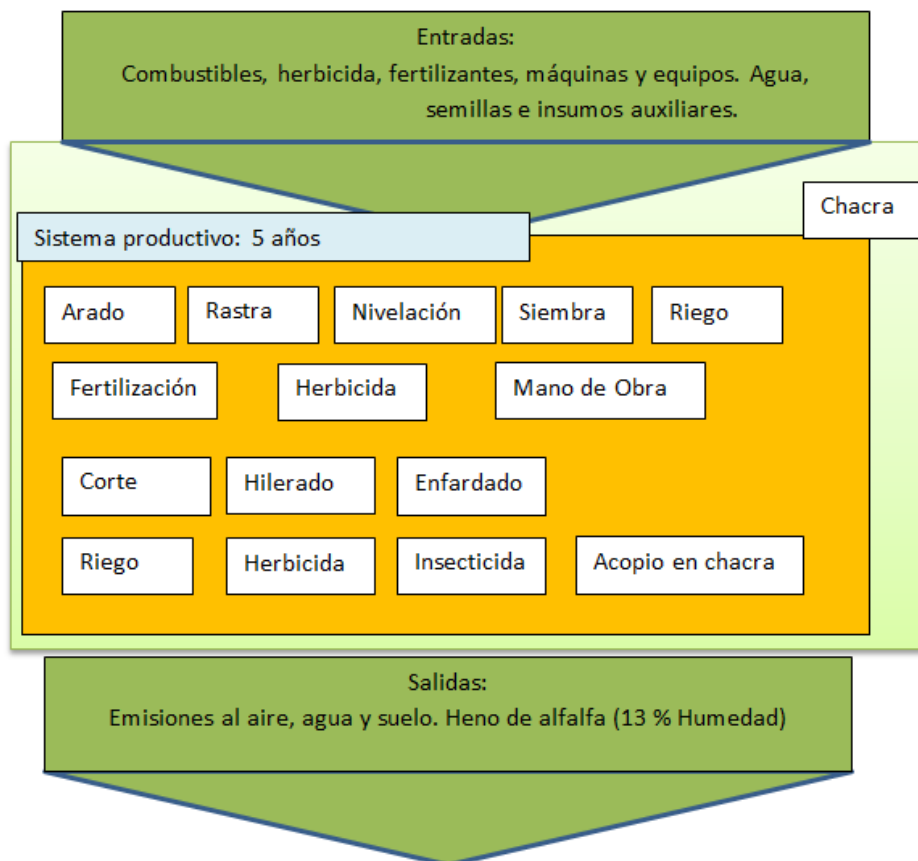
Entradas:
Combustibles, herbicida, fertilizantes, máquinas y equipos. Agua, semillas e insumos auxiliares.

Chacra

Sistema productivo: 5 años

Arado
Rastra
Nivelación
Siembra
Riego

Fertilización
Herbicida
Mano de Obra

Corte
Hilerado
Enfardado

Riego
Herbicida
Insecticida
Acopio en chacra

Salidas:
Emisiones al aire, agua y suelo. Heno de alfalfa (13 % Humedad)